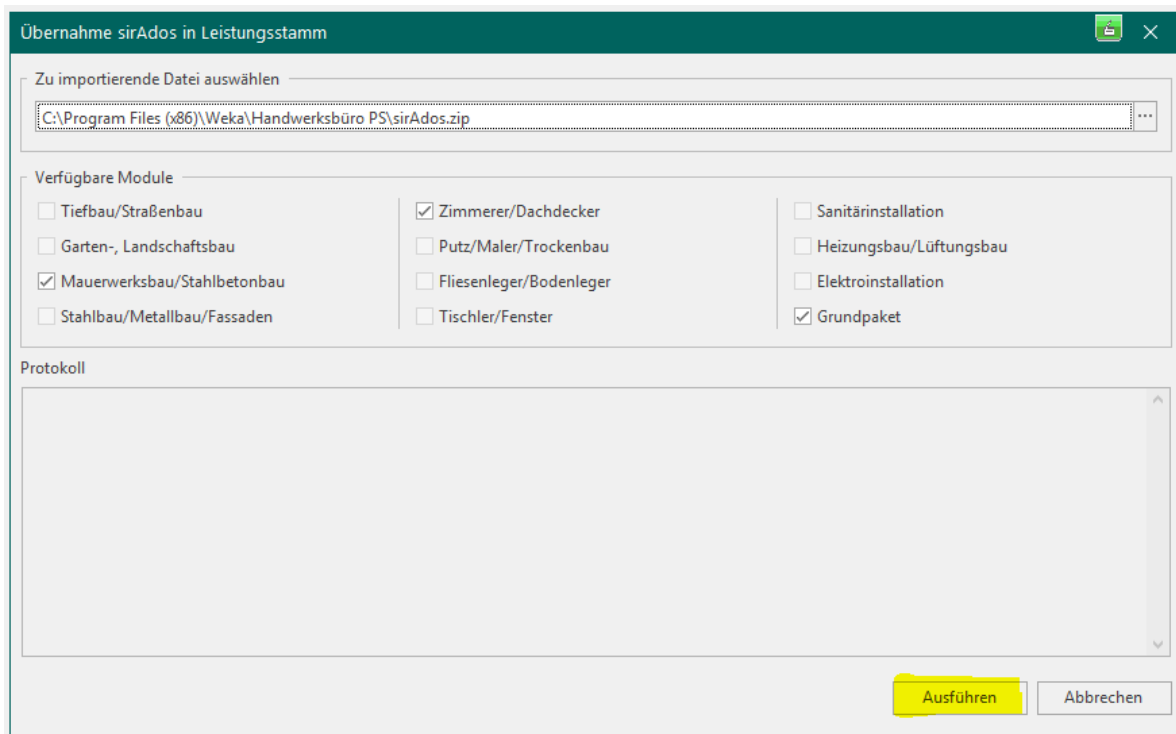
Übernahme sirAdos in Leistungsstamm

Zu importierende Datei auswählen

C:\Program Files (x86)\Weka\Handwerksbüro PS\sirAdos.zip

...

Verfügbare Module

Tiefbau/Straßenbau

Garten-, Landschaftsbau

Mauerwerksbau/Stahlbetonbau

Stahlbau/Metallbau/Fassaden

Zimmerer/Dachdecker

Putz/Maler/Trockenbau

Fliesenleger/Bodenleger

Tischler/Fenster

Sanitärinstallation

Heizungsbau/Lüftungsbau

Elektroinstallation

Grundpaket

Protokoll

Ausführen

Abbrechen